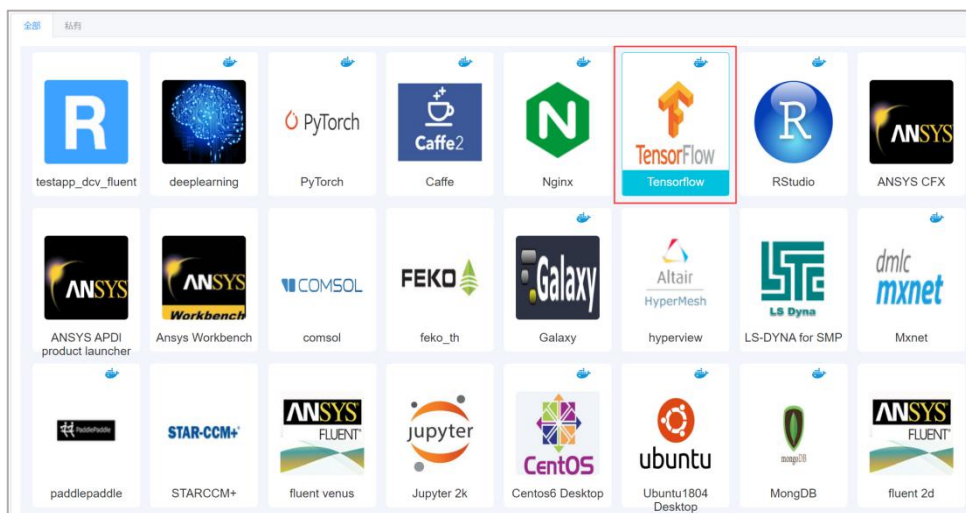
全部 私有

R
testapp_dcv_fluent

deeplearning

PyTorch
PyTorch

Caffe2
Caffe

Nginx

TensorFlow
Tensorflow

R
RStudio

ANSYS
ANSYS CFX

ANSYS
ANSYS APDL product launcher

ANSYS Workbench
Ansys Workbench

COMSOL
comsol

FEKO
feko_th

Galaxy
Galaxy

Altair HyperMesh
hyperview

LS Dyna
LS-DYNA for SMP

dmlc mxnet
Mxnet

PaddlePaddle
paddlepaddle

STAR-CCM+
STARCCM+

ANSYS FLUENT
fluent venus

jupyter
Jupyter 2k

CentOS
Centos6 Desktop

ubuntu
Ubuntu1804 Desktop

mongoDB
MongDB

ANSYS FLUENT
fluent 2d